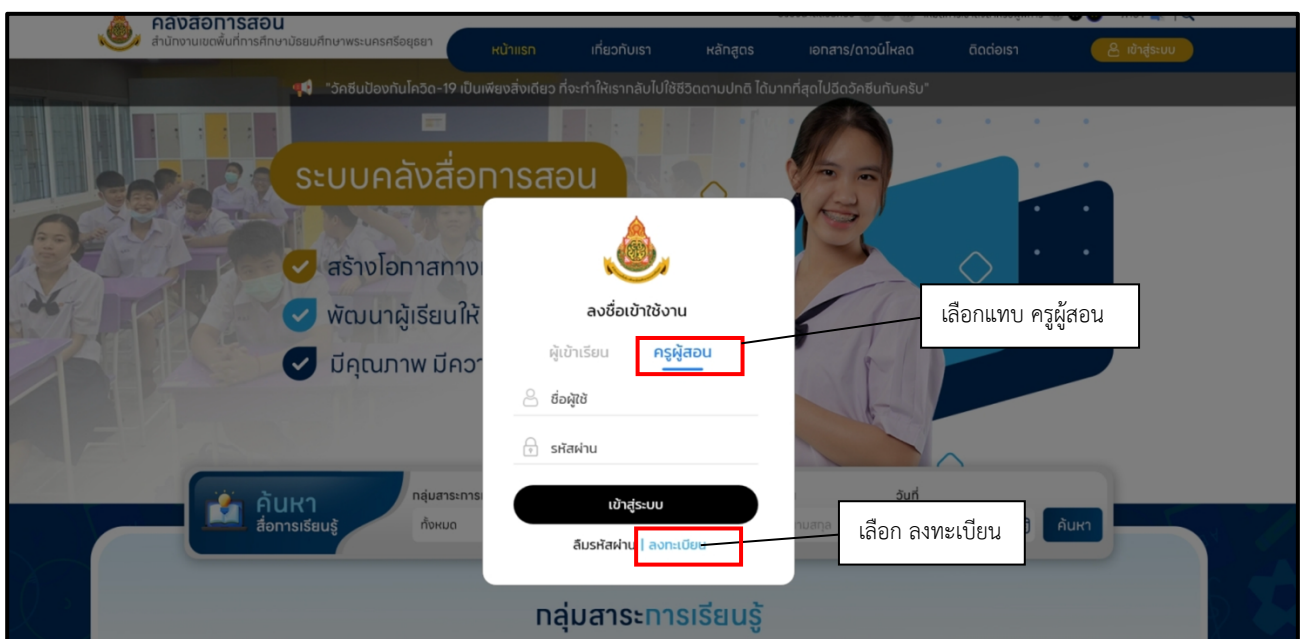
คลังสื่อการสอน
สำนักงานเขตพื้นที่การศึกษามัธยมศึกษาพระนครศรีอยุธยา

หน้าแรก เกี่ยวกับเรา หลักสูตร เอกสาร/ดาวน์โหลด ติดต่อเรา เข้าสู่ระบบ

"วัคซีนป้องกันโควิด-19 เป็นเพียงสิ่งเดียว ที่จะทำให้เรากลับไปใช้ชีวิตตามปกติ ได้มากที่สุดไปฉีดวัคซีนกันครับ"

ระบบคลังสื่อการสอน

สร้างโอกาสทาง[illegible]
พัฒนาผู้เรียนให้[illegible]
มีคุณภาพ มีควา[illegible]

ลงชื่อเข้าใช้งาน
ผู้เข้าเรียน ครูผู้สอน
ชื่อผู้ใช้
รหัสผ่าน
เข้าสู่ระบบ
ลืมรหัสผ่าน | ลงทะเบียน

เลือกแทบ ครูผู้สอน

เลือก ลงทะเบียน

ค้นหา
สื่อการเรียนรู้
กลุ่มสาระการ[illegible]
ทั้งหมด
วันที่
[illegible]ามสกุล
ค้นหา

กลุ่มสาระการเรียนรู้